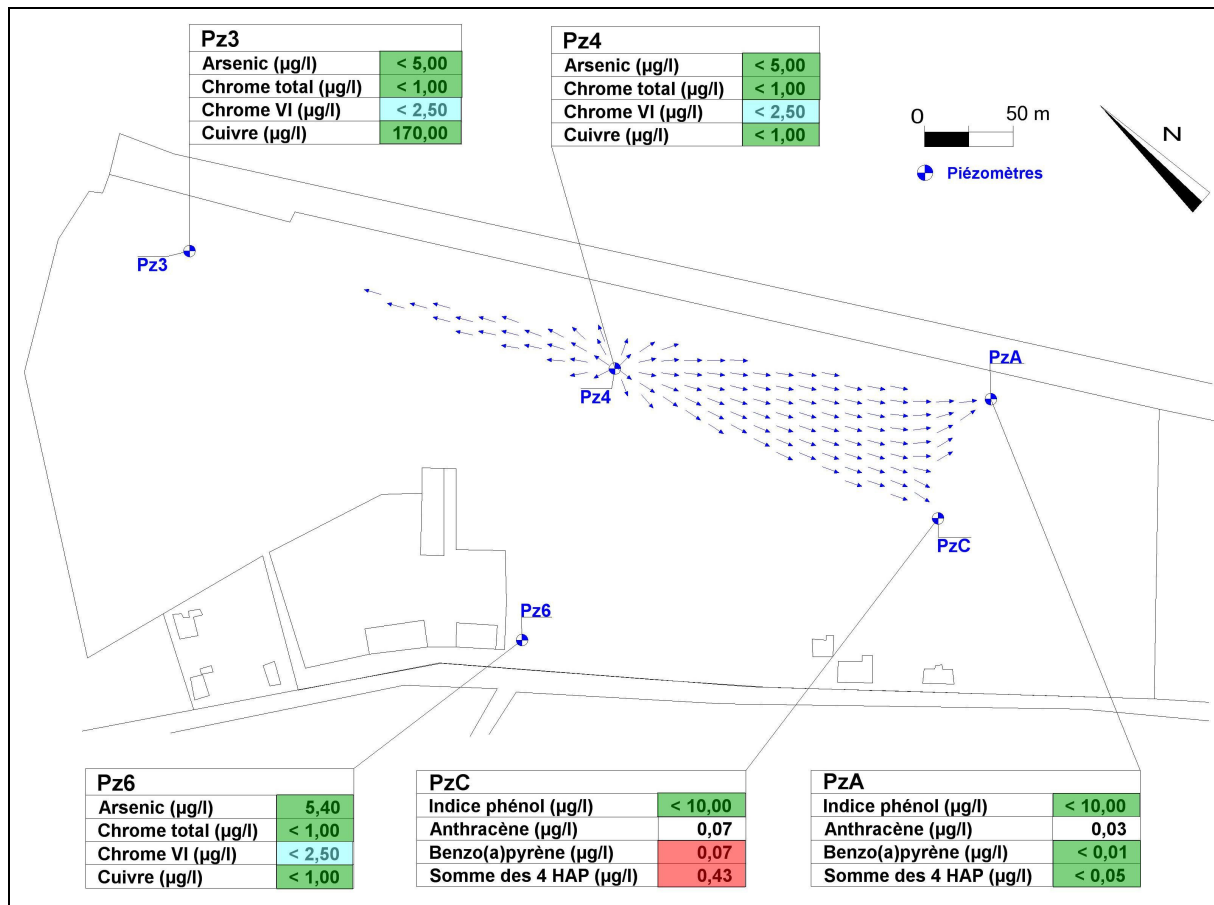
| Pz3 | |
|---|---|
| Arsenic (µg/l) | < 5,00 |
| Chrome total (µg/l) | < 1,00 |
| Chrome VI (µg/l) | < 2,50 |
| Cuivre (µg/l) | 170,00 |

| Pz4 | |
|---|---|
| Arsenic (µg/l) | < 5,00 |
| Chrome total (µg/l) | < 1,00 |
| Chrome VI (µg/l) | < 2,50 |
| Cuivre (µg/l) | < 1,00 |

0 50 m

N

Piézomètres

Pz3

Pz4

PzA

PzC

Pz6

| Pz6 | |
|---|---|
| Arsenic (µg/l) | 5,40 |
| Chrome total (µg/l) | < 1,00 |
| Chrome VI (µg/l) | < 2,50 |
| Cuivre (µg/l) | < 1,00 |

| PzC | |
|---|---|
| Indice phénol (µg/l) | < 10,00 |
| Anthracène (µg/l) | 0,07 |
| Benzo(a)pyrène (µg/l) | 0,07 |
| Somme des 4 HAP (µg/l) | 0,43 |

| PzA | |
|---|---|
| Indice phénol (µg/l) | < 10,00 |
| Anthracène (µg/l) | 0,03 |
| Benzo(a)pyrène (µg/l) | < 0,01 |
| Somme des 4 HAP (µg/l) | < 0,05 |